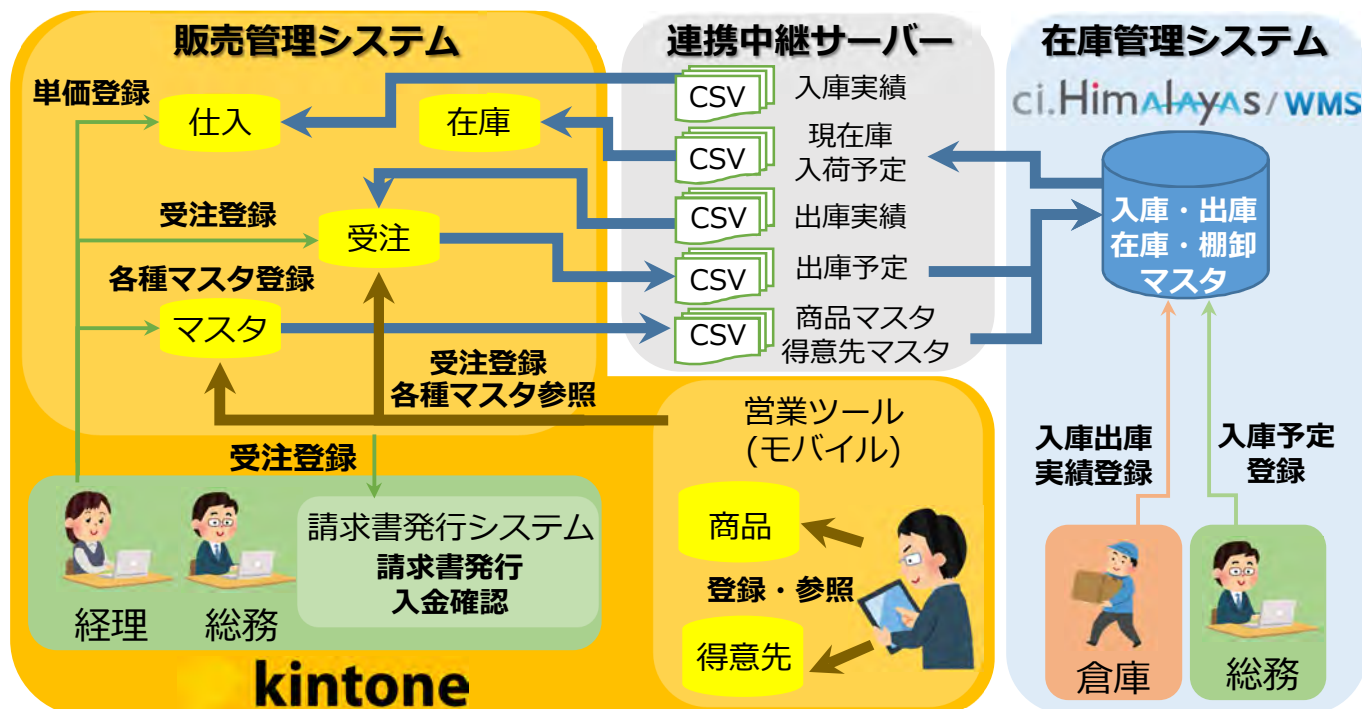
販売管理システム

単価登録

仕入

在庫

受注登録

受注

各種マスタ登録

マスタ

受注登録
各種マスタ参照

受注登録

経理

総務

請求書発行システム
請求書発行
入金確認

kintone

連携中継サーバー

CSV 入庫実績

CSV 現在庫
入荷予定

CSV 出庫実績

CSV 出庫予定

CSV 商品マスタ
得意先マスタ

営業ツール
(モバイル)

商品

登録・参照

得意先

在庫管理システム

ci.HimALAYAS / WMS

入庫・出庫
在庫・棚卸
マスタ

入庫出庫
実績登録

入庫予定
登録

倉庫

総務